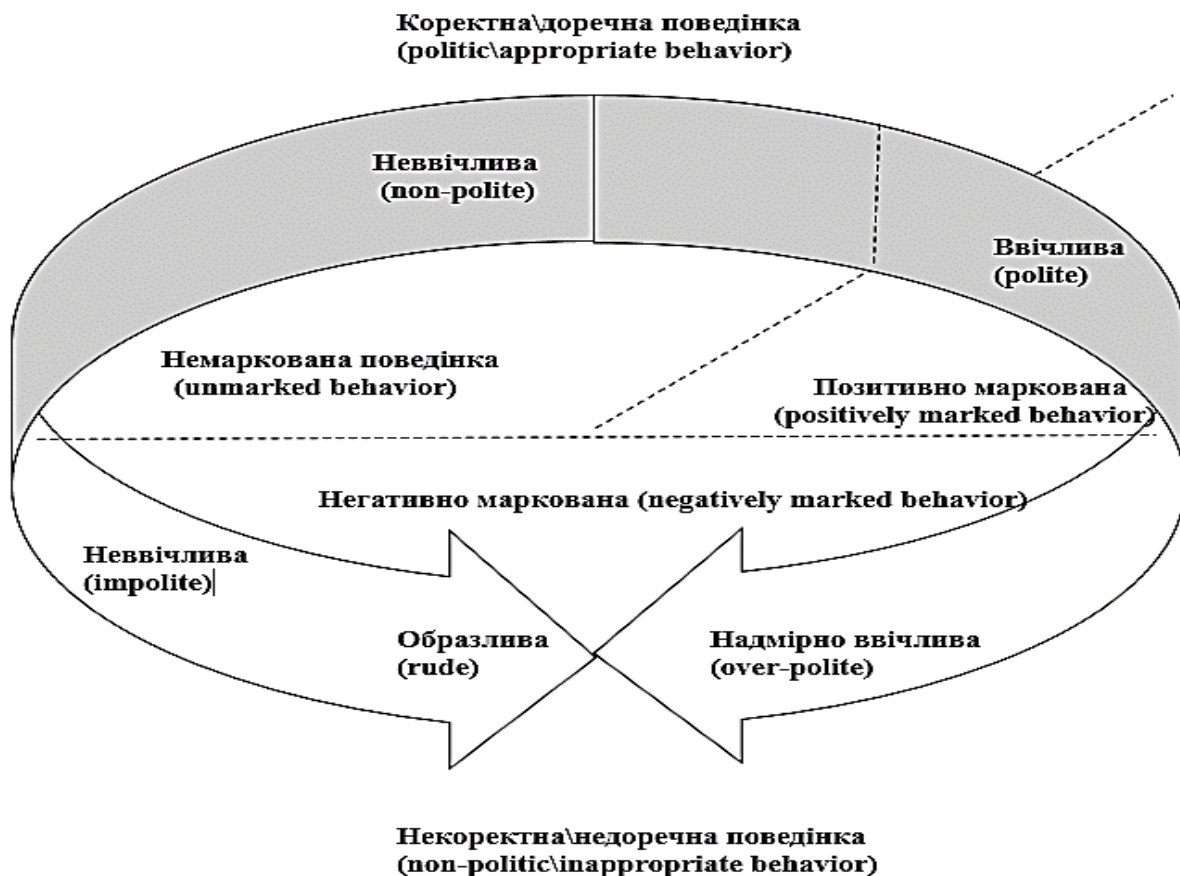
Коректна\доречна поведінка
(politic\appropriate behavior)

Неввічлива
(non-polite)

Ввічлива
(polite)

Немаркована поведінка
(unmarked behavior)

Позитивно маркована
(positively marked behavior)

Негативно маркована (negatively marked behavior)

Неввічлива
(impolite)

Образлива
(rude)

Надмірно ввічлива
(over-polite)

Некоректна\недоречна поведінка
(non-politic\inappropriate behavior)